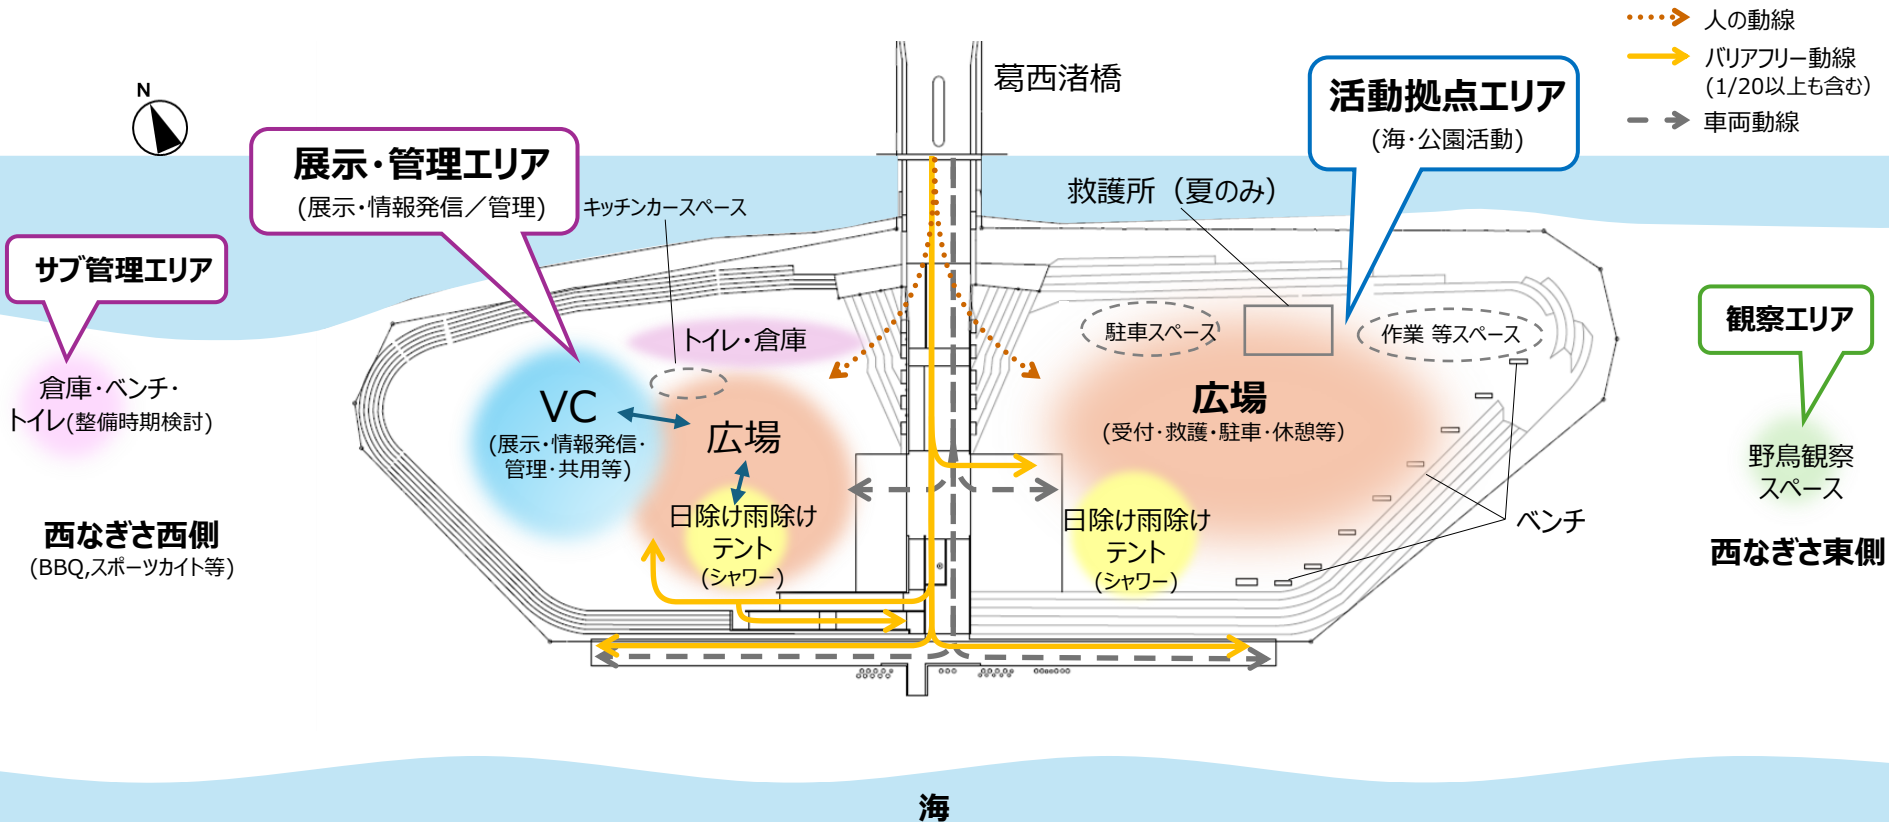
人の動線
バリアフリー動線
(1/20以上も含む)
車両動線

N

葛西渚橋

活動拠点エリア
(海・公園活動)

展示・管理エリア
(展示・情報発信／管理)

キッチンカースペース

救護所（夏のみ）

サブ管理エリア

倉庫・ベンチ・
トイレ(整備時期検討)

トイレ・倉庫

駐車スペース

作業 等スペース

観察エリア

VC
(展示・情報発信・
管理・共用等)

広場

広場
(受付・救護・駐車・休憩等)

野鳥観察
スペース

日除け雨除け
テント
(シャワー)

日除け雨除け
テント
(シャワー)

ベンチ

西なぎさ西側
(BBQ,スポーツカイト等)

西なぎさ東側

海